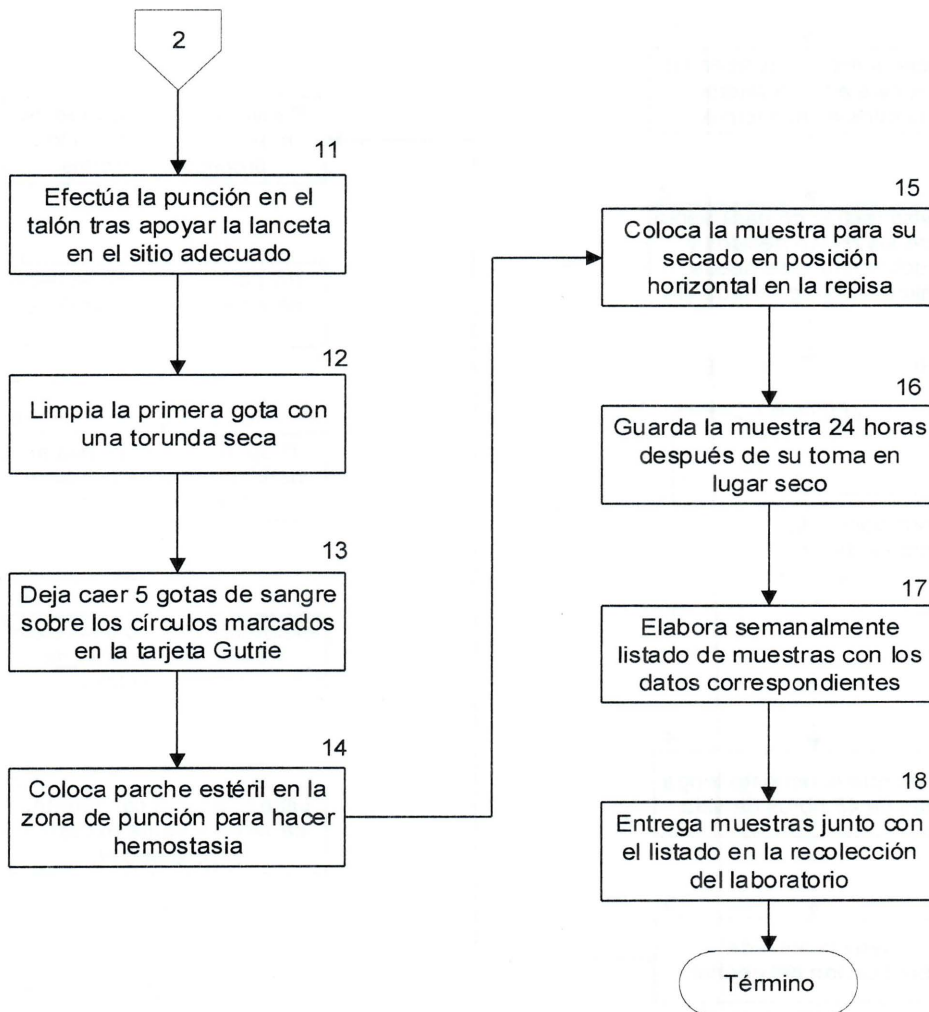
2

11

Efectúa la punción en el talón tras apoyar la lanceta en el sitio adecuado

12

Limpia la primera gota con una torunda seca

13

Deja caer 5 gotas de sangre sobre los círculos marcados en la tarjeta Gutrie

14

Coloca parche estéril en la zona de punción para hacer hemostasia

15

Coloca la muestra para su secado en posición horizontal en la repisa

16

Guarda la muestra 24 horas después de su toma en lugar seco

17

Elabora semanalmente listado de muestras con los datos correspondientes

18

Entrega muestras junto con el listado en la recolección del laboratorio

Término